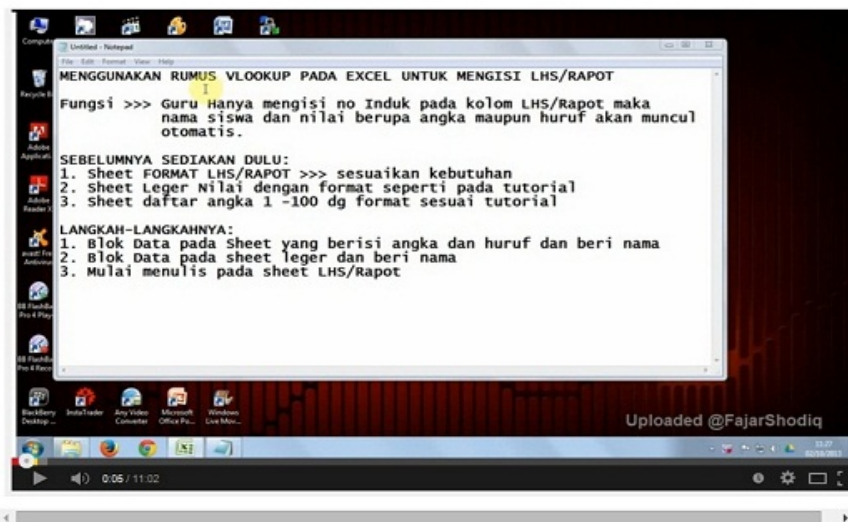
Computer

Untitled - Notepad

File Edit Format View Help

MENGGUNAKAN RUMUS VLOOKUP PADA EXCEL UNTUK MENGISI LHS/RAPOT

Fungsi >>> Guru Hanya mengisi no Induk pada kolom LHS/Rapot maka nama siswa dan nilai berupa angka maupun huruf akan muncul otomatis.

SEBELUMNYA SEDIAKAN DULU:
1. Sheet FORMAT LHS/RAPOT >>> sesuaikan kebutuhan
2. Sheet Leger Nilai dengan format seperti pada tutorial
3. Sheet daftar angka 1 -100 dg format sesuai tutorial

LANGKAH-LANGKAHNYA:
1. Blok Data pada Sheet yang berisi angka dan huruf dan beri nama
2. Blok Data pada sheet leger dan beri nama
3. Mulai menulis pada sheet LHS/Rapot

Recycle Bin

Adobe Applicati

Adobe Reader X

avast! Free Antivirus

BB FlashBack Pro 4 Player

BB FlashBack Pro 4 Recorder

BlackBerry Desktop ...

InstaTrader

Any Video Converter

Microsoft Office Po...

Windows Live Mov...

Uploaded @FajarShodiq

13:27
02/10/2013

0:05 / 11:02